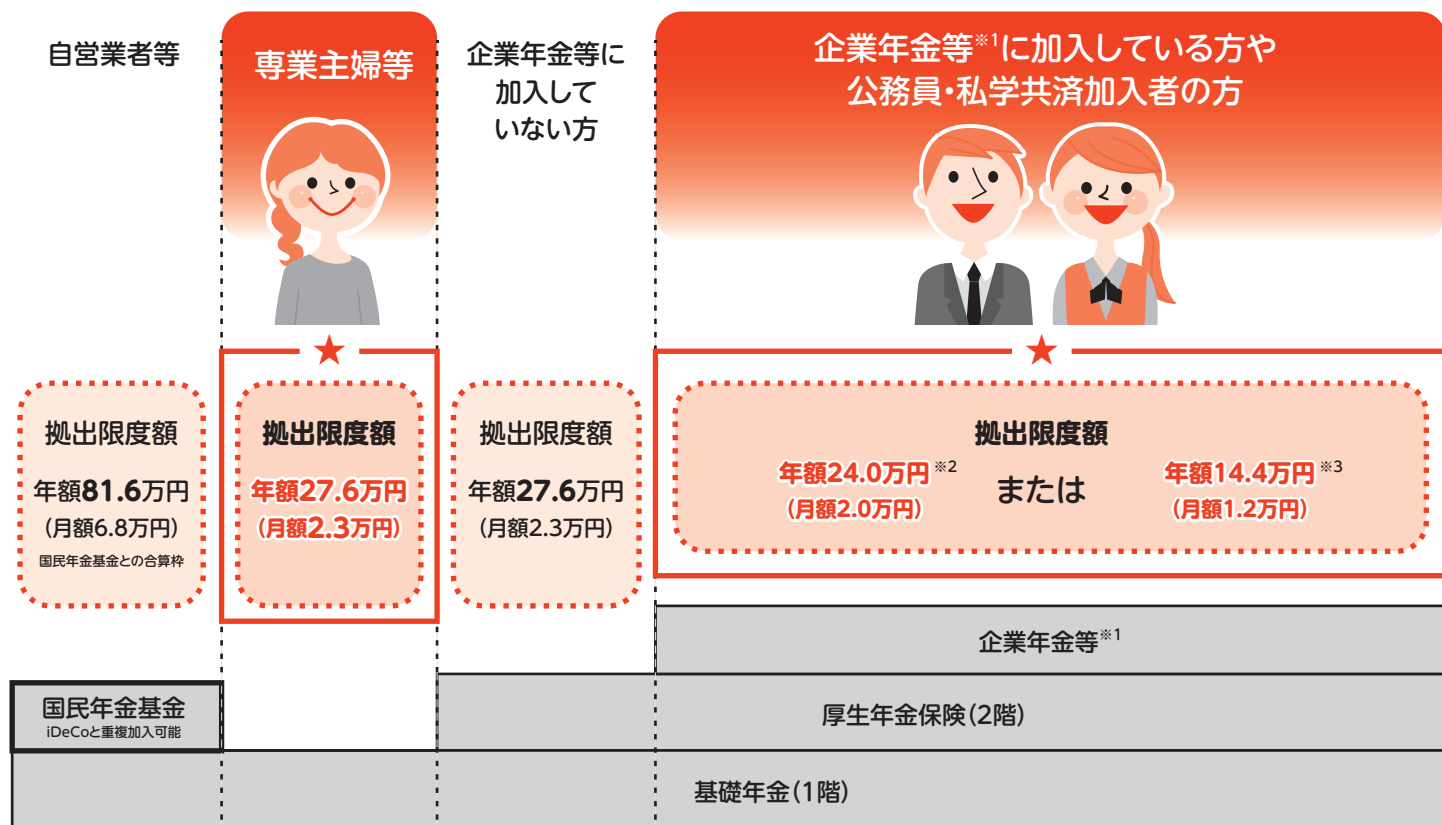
自営業者等

専業主婦等

企業年金等に加入していない方

企業年金等$^{※1}$に加入している方や公務員・私学共済加入者の方

★

★

拠出限度額
年額81.6万円
(月額6.8万円)
国民年金基金との合算枠

拠出限度額
年額27.6万円
(月額2.3万円)

拠出限度額
年額27.6万円
(月額2.3万円)

拠出限度額
年額24.0万円$^{※2}$
(月額2.0万円)
または
年額14.4万円$^{※3}$
(月額1.2万円)

企業年金等$^{※1}$

国民年金基金
iDeCoと重複加入可能

厚生年金保険(2階)

基礎年金(1階)